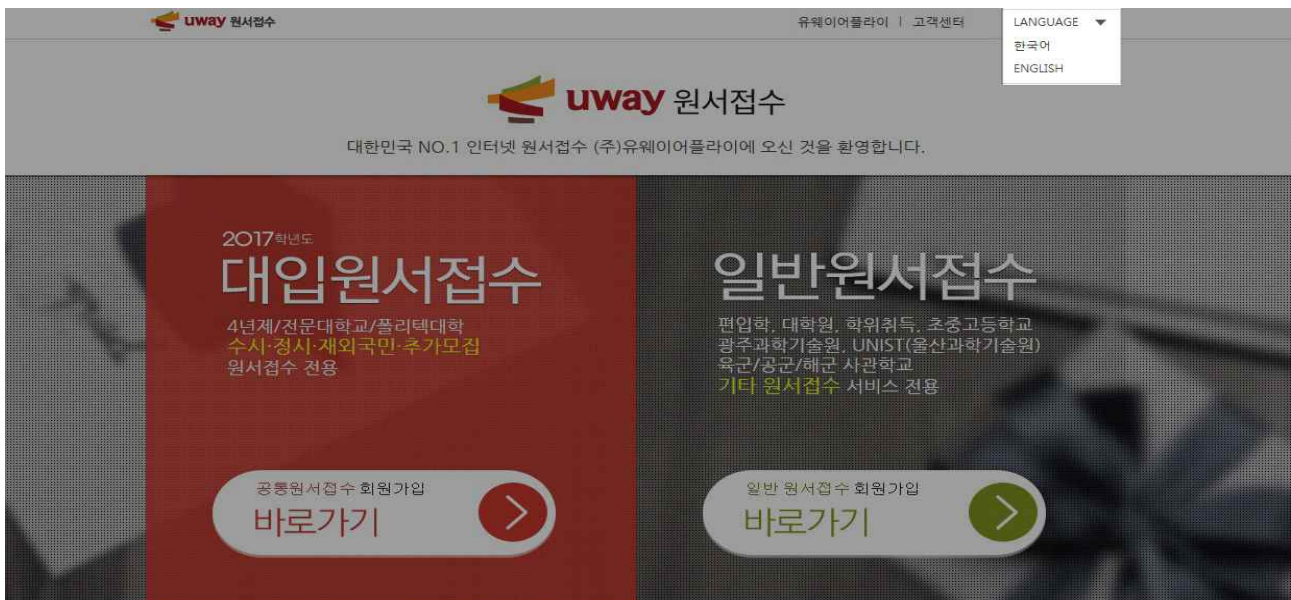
uway 원서접수

유웨이어플라이 | 고객센터

LANGUAGE
한국어
ENGLISH

uway 원서접수

대한민국 NO.1 인터넷 원서접수 (주)유웨이어플라이에 오신 것을 환영합니다.

2017학년도
대입원서접수

4년제/전문대학교/폴리텍대학
수시·정시·재외국민·추가모집
원서접수 전용

공통원서접수 회원가입
바로가기

일반원서접수

편입학, 대학원, 학위취득, 초중고등학교
광주과학기술원, UNIST(울산과학기술원)
육군/공군/해군 사관학교
기타 원서접수 서비스 전용

일반 원서접수 회원가입
바로가기